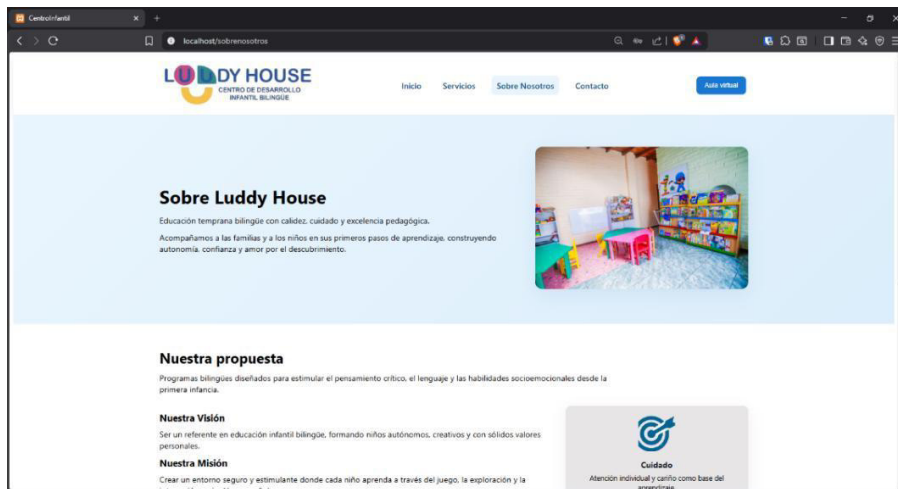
CentroInfantil

localhost/sobrenosotros

LUDDY HOUSE
CENTRO DE DESARROLLO INFANTIL BILINGÜE

Inicio Servicios Sobre Nosotros Contacto

Aula virtual

Sobre Luddy House

Educación temprana bilingüe con calidez, cuidado y excelencia pedagógica.

Acompañamos a las familias y a los niños en sus primeros pasos de aprendizaje, construyendo autonomía, confianza y amor por el descubrimiento.

Nuestra propuesta

Programas bilingües diseñados para estimular el pensamiento crítico, el lenguaje y las habilidades socioemocionales desde la primera infancia.

Nuestra Visión

Ser un referente en educación infantil bilingüe, formando niños autónomos, creativos y con sólidos valores personales.

Nuestra Misión

Crear un entorno seguro y estimulante donde cada niño aprenda a través del juego, la exploración y la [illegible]

Cuidado

Atención individual y cariño como base del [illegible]